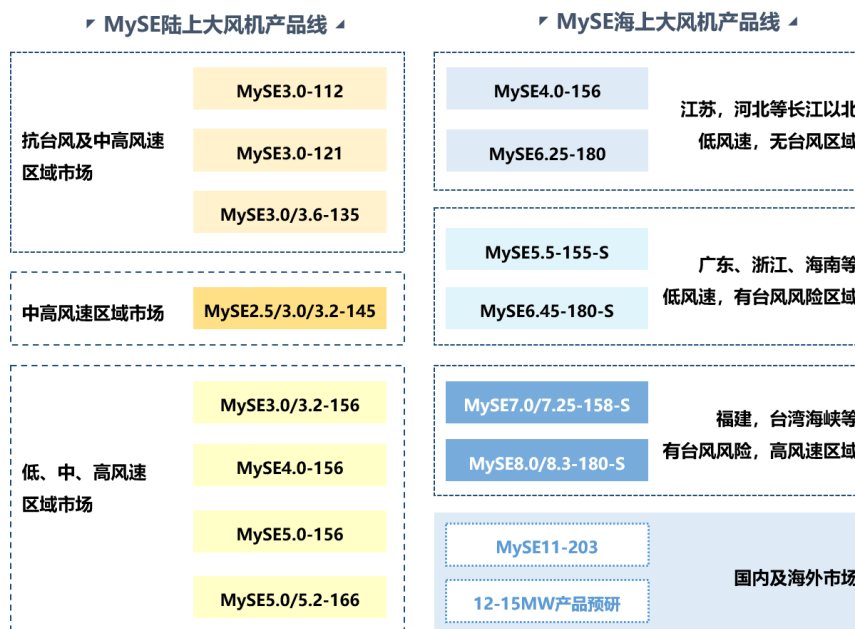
MySE陆上大风机产品线

抗台风及中高风速区域市场

MySE3.0-112

MySE3.0-121

MySE3.0/3.6-135

中高风速区域市场

MySE2.5/3.0/3.2-145

低、中、高风速区域市场

MySE3.0/3.2-156

MySE4.0-156

MySE5.0-156

MySE5.0/5.2-166

MySE海上大风机产品线

MySE4.0-156

MySE6.25-180

江苏，河北等长江以北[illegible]
低风速，无台风区域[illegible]

MySE5.5-155-S

MySE6.45-180-S

广东、浙江、海南等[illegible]
低风速，有台风风险区域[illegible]

MySE7.0/7.25-158-S

MySE8.0/8.3-180-S

福建，台湾海峡等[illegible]
有台风风险，高风速区域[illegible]

MySE11-203

12-15MW产品预研

国内及海外市场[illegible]